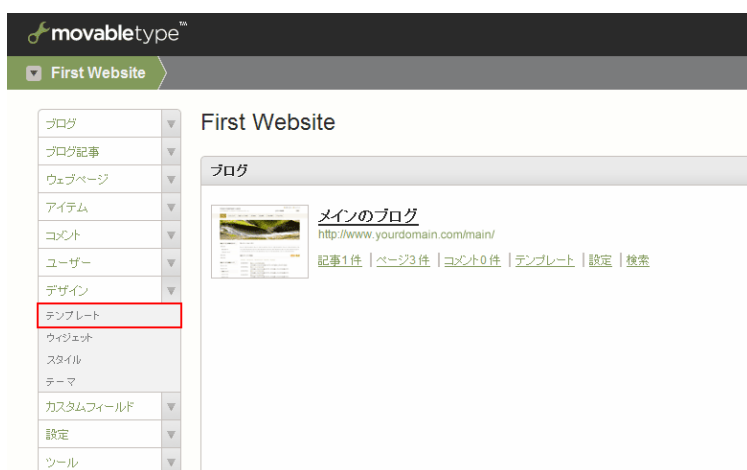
movabletype™

First Website

ブログ
ブログ記事
ウェブページ
アイテム
コメント
ユーザー
デザイン
テンプレート
ウィジェット
スタイル
テーマ
カスタムフィールド
設定
ツール

First Website

ブログ

メインのブログ
http://www.yourdomain.com/main/
記事1件 | ページ3件 | コメント0件 | テンプレート | 設定 | 検索